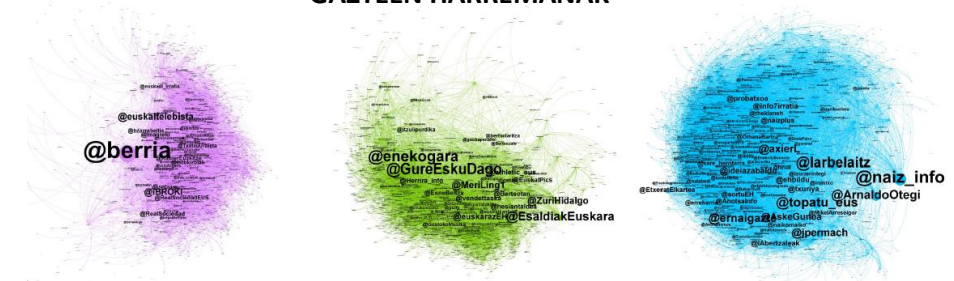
GAZTEEN HARREMANAK

@euskaltelebista
@berria
@BROKI
@RealSociedad

@enekogara
@GureEskuDago
@MeriLing1
@ZuriHidalgo
@euskarazEH
@EsaldiakEuskara

@probatxoa
@axierL
@larbelaitz
@naiz_info
@ideiazabalde
@topatu_eus
@ArnaldoOtegi
@ernaigazte
@AskeGunea
@jpermach
@Etxerat